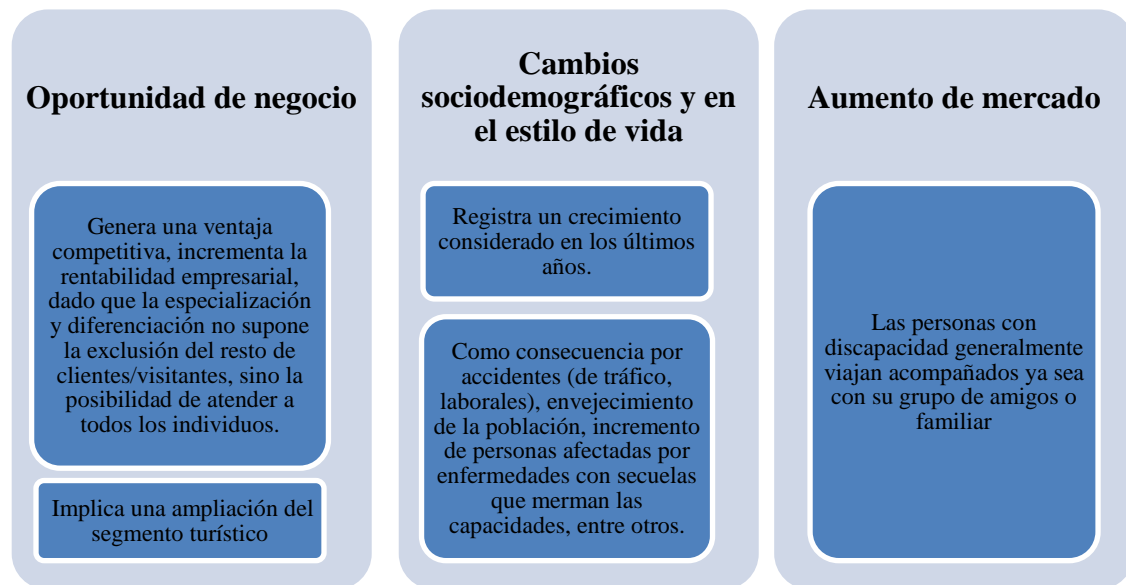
Oportunidad de negocio

Genera una ventaja competitiva, incrementa la rentabilidad empresarial, dado que la especialización y diferenciación no supone la exclusión del resto de clientes/visitantes, sino la posibilidad de atender a todos los individuos.

Implica una ampliación del segmento turístico

Cambios sociodemográficos y en el estilo de vida

Registra un crecimiento considerado en los últimos años.

Como consecuencia por accidentes (de tráfico, laborales), envejecimiento de la población, incremento de personas afectadas por enfermedades con secuelas que merman las capacidades, entre otros.

Aumento de mercado

Las personas con discapacidad generalmente viajan acompañados ya sea con su grupo de amigos o familiar